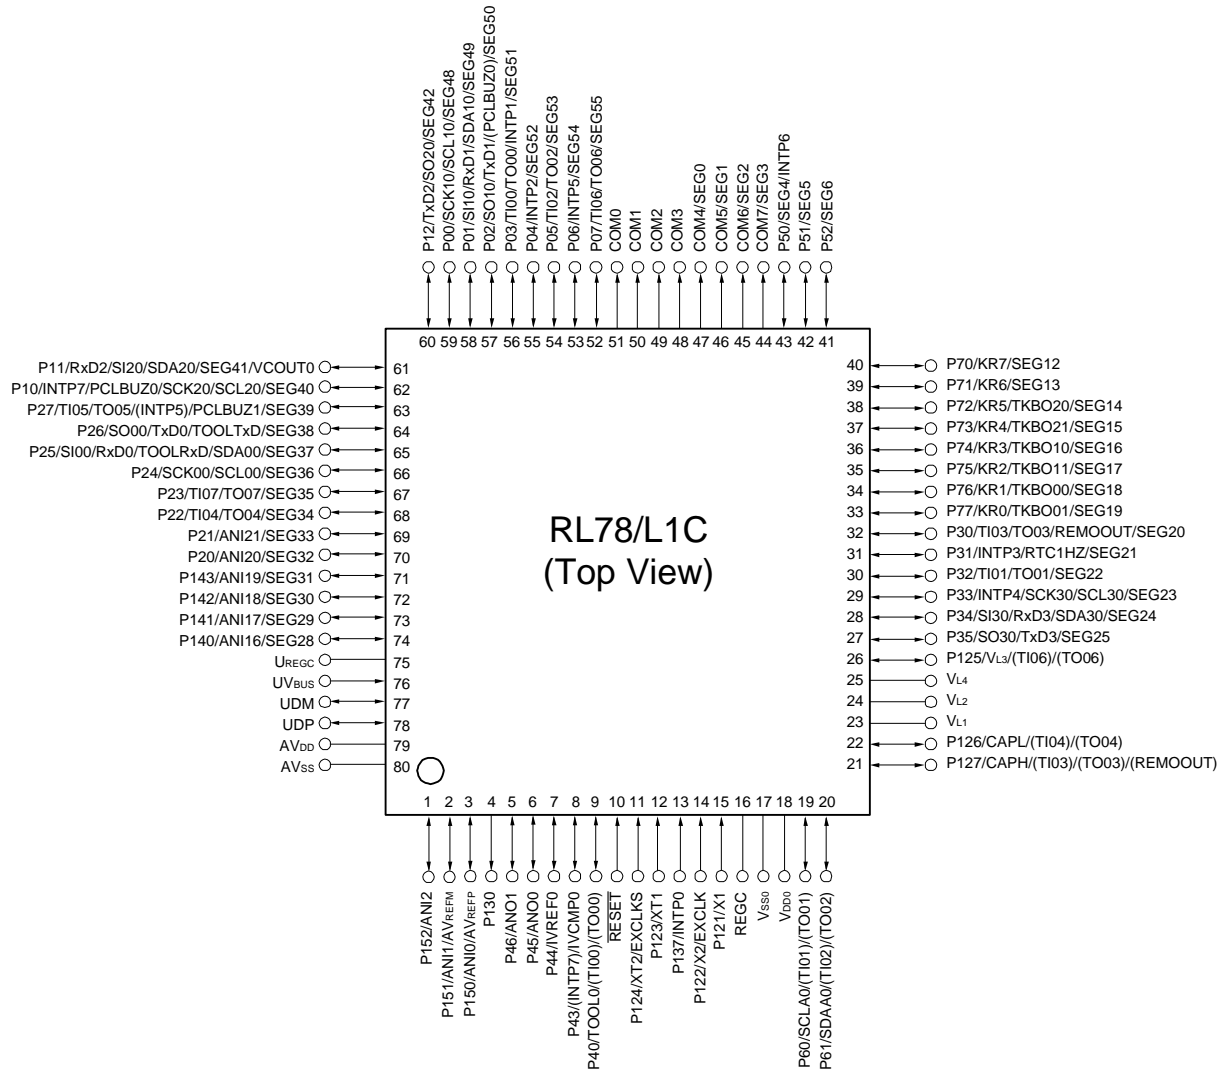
P12/TxD2/SO20/SEG42
P00/SCK10/SCL10/SEG48
P01/SI10/RxD1/SDA10/SEG49
P02/SO10/TxD1/(PCLBUZ0)/SEG50
P03/TI00/TO00/INTP1/SEG51
P04/INTP2/SEG52
P05/TI02/TO02/SEG53
P06/INTP5/SEG54
P07/TI06/TO06/SEG55
COM0
COM1
COM2
COM3
COM4/SEG0
COM5/SEG1
COM6/SEG2
COM7/SEG3
P50/SEG4/INTP6
P51/SEG5
P52/SEG6

60 59 58 57 56 55 54 53 52 51 50 49 48 47 46 45 44 43 42 41

P11/RxD2/SI20/SDA20/SEG41/VCOUT0 61
P10/INTP7/PCLBUZ0/SCK20/SCL20/SEG40 62
P27/TI05/TO05/(INTP5)/PCLBUZ1/SEG39 63
P26/SO00/TxD0/TOOLTxD/SEG38 64
P25/SI00/RxD0/TOOLRxD/SDA00/SEG37 65
P24/SCK00/SCL00/SEG36 66
P23/TI07/TO07/SEG35 67
P22/TI04/TO04/SEG34 68
P21/ANI21/SEG33 69
P20/ANI20/SEG32 70
P143/ANI19/SEG31 71
P142/ANI18/SEG30 72
P141/ANI17/SEG29 73
P140/ANI16/SEG28 74
UREGC 75
UVBUS 76
UDM 77
UDP 78
AVDD 79
AVSS 80

RL78/L1C
(Top View)

40 P70/KR7/SEG12
39 P71/KR6/SEG13
38 P72/KR5/TKBO20/SEG14
37 P73/KR4/TKBO21/SEG15
36 P74/KR3/TKBO10/SEG16
35 P75/KR2/TKBO11/SEG17
34 P76/KR1/TKBO00/SEG18
33 P77/KR0/TKBO01/SEG19
32 P30/TI03/TO03/REMOOUT/SEG20
31 P31/INTP3/RTC1HZ/SEG21
30 P32/TI01/TO01/SEG22
29 P33/INTP4/SCK30/SCL30/SEG23
28 P34/SI30/RxD3/SDA30/SEG24
27 P35/SO30/TxD3/SEG25
26 P125/VL3/(TI06)/(TO06)
25 VL4
24 VL2
23 VL1
22 P126/CAPL/(TI04)/(TO04)
21 P127/CAPH/(TI03)/(TO03)/(REMOOUT)

1 2 3 4 5 6 7 8 9 10 11 12 13 14 15 16 17 18 19 20

P152/ANI2
P151/ANI1/AVREFM
P150/ANI0/AVREFP
P130
P46/ANO1
P45/ANO0
P44/IVREF0
P43/(INTP7)/IVCMP0
P40/TOOL0/(TI00)/(TO00)
$\overline{RESET}$
P124/XT2/EXCLKS
P123/XT1
P137/INTP0
P122/X2/EXCLK
P121/X1
REGC
VSS0
VDD0
P60/SCLA0/(TI01)/(TO01)
P61/SDAA0/(TI02)/(TO02)